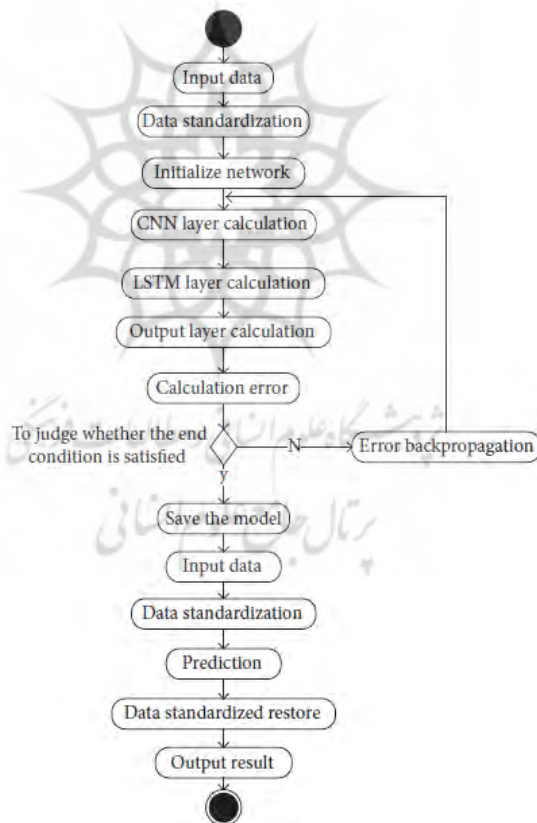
Input data

Data standardization

Initialize network

CNN layer calculation

LSTM layer calculation

Output layer calculation

Calculation error

To judge whether the end condition is satisfied

N

Error backpropagation

y

Save the model

Input data

Data standardization

Prediction

Data standardized restore

Output result

پژوهشگاه علوم انسانی و مطالعات فرهنگی
پرتال جامع علوم انسانی